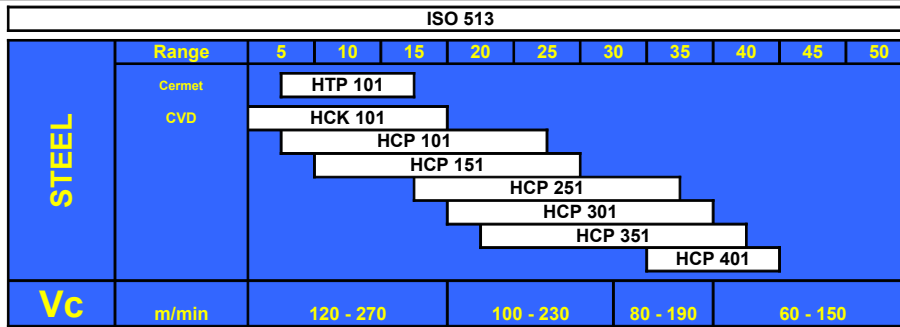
ISO 513

| | Range | 5 | 10 | 15 | 20 | 25 | 30 | 35 | 40 | 45 | 50 |
|---|---|---|---|---|---|---|---|---|---|---|---|
| STEEL | Cermet | HTP 101 | | | | | | | | | |
| | CVD | HCK 101 | | | | | | | | | |
| | | HCP 101 | | | | | | | | | |
| | | HCP 151 | | | | | | | | | |
| | | HCP 251 | | | | | | | | | |
| | | HCP 301 | | | | | | | | | |
| | | HCP 351 | | | | | | | | | |
| | | HCP 401 | | | | | | | | | |
| Vc | m/min | 120 - 270 | | | 100 - 230 | | 80 - 190 | | 60 - 150 | | |